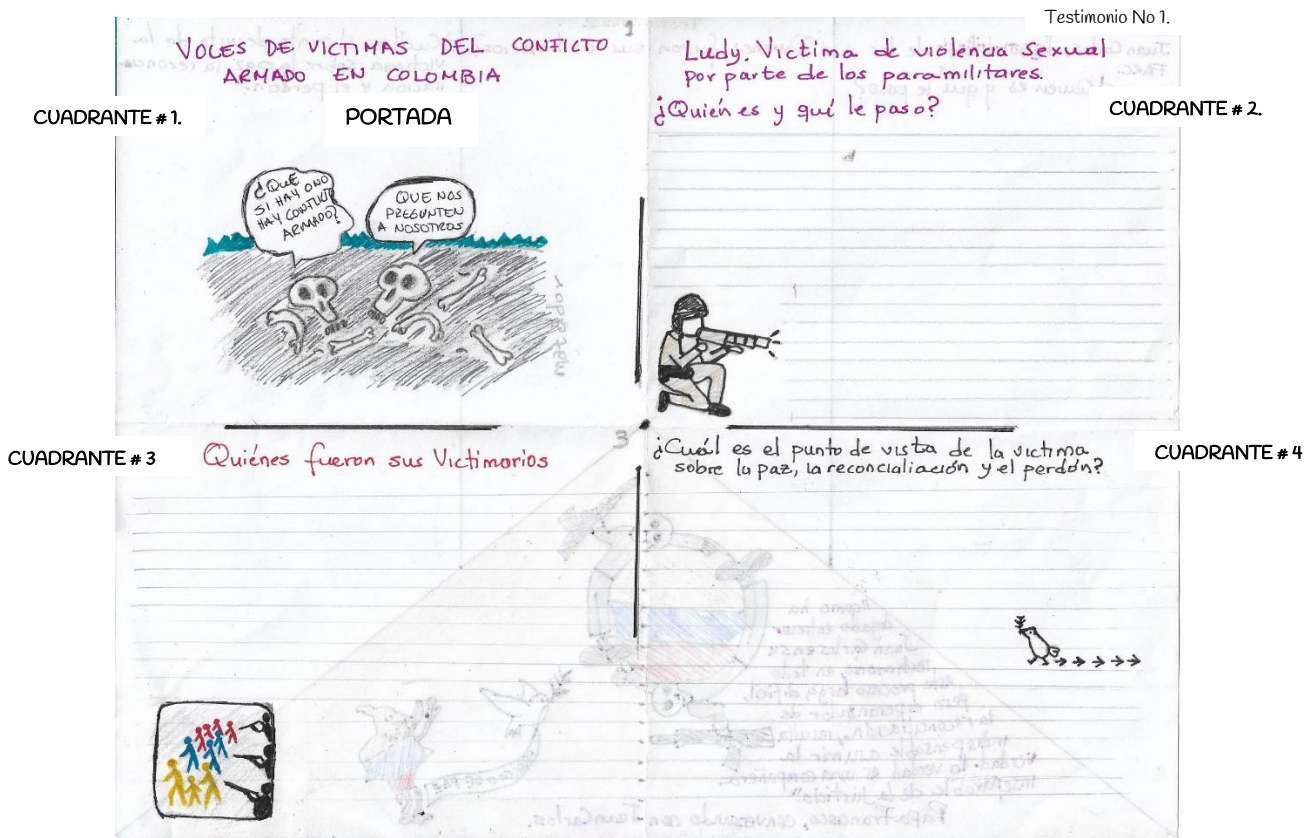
Testimonio No 1.

VOCES DE VICTIMAS DEL CONFICTO ARMADO EN COLOMBIA

CUADRANTE # 1.

PORTADA

¿QUE SI HAY ONO HAY CONFLICTO ARMADO?

QUE NOS PREGUNTEN A NOSOTROS

matador

Ludy. Victima de violencia sexual por parte de los paramilitares.

¿Quién es y qué le paso?

CUADRANTE # 2.

CUADRANTE # 3

Quiénes fueron sus Victimarios

¿Cuál es el punto de vista de la victima sobre la paz, la reconcialiación y el perdón?

CUADRANTE # 4